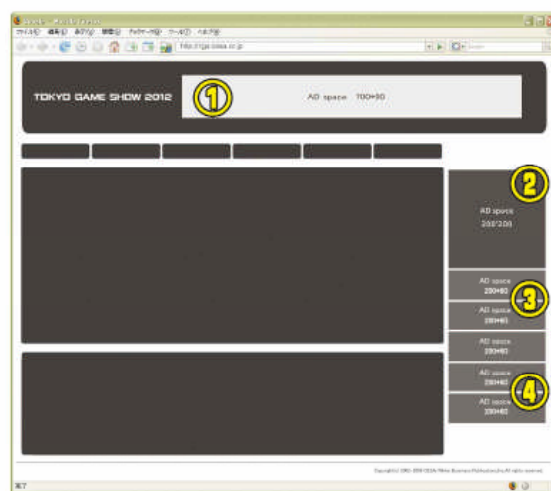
ファイル(F) 編集(E) 表示(V) 履歴(S) ブックマーク(B) ツール(T) ヘルプ(H)

http://tgs.cesa.or.jp

TOKYO GAME SHOW 2012

①

AD space 700×90

②

AD space 250×200

AD space 200×80

③

AD space 200×80

AD space 200×80

AD space 200×80

④

AD space 200×80

Copyright(C) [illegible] CESA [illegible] All rights reserved.

完了